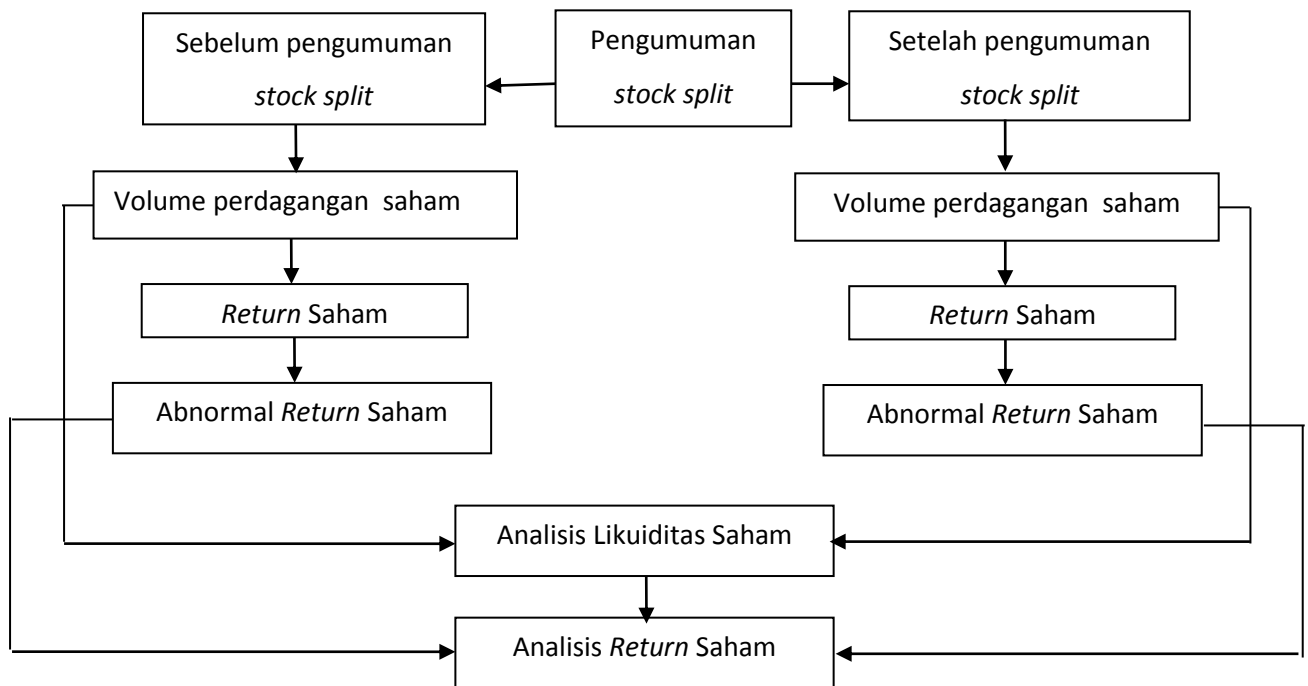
Sebelum pengumuman *stock split*

Pengumuman *stock split*

Setelah pengumuman *stock split*

Volume perdagangan saham

Volume perdagangan saham

*Return* Saham

*Return* Saham

Abnormal *Return* Saham

Abnormal *Return* Saham

Analisis Likuiditas Saham

Analisis *Return* Saham